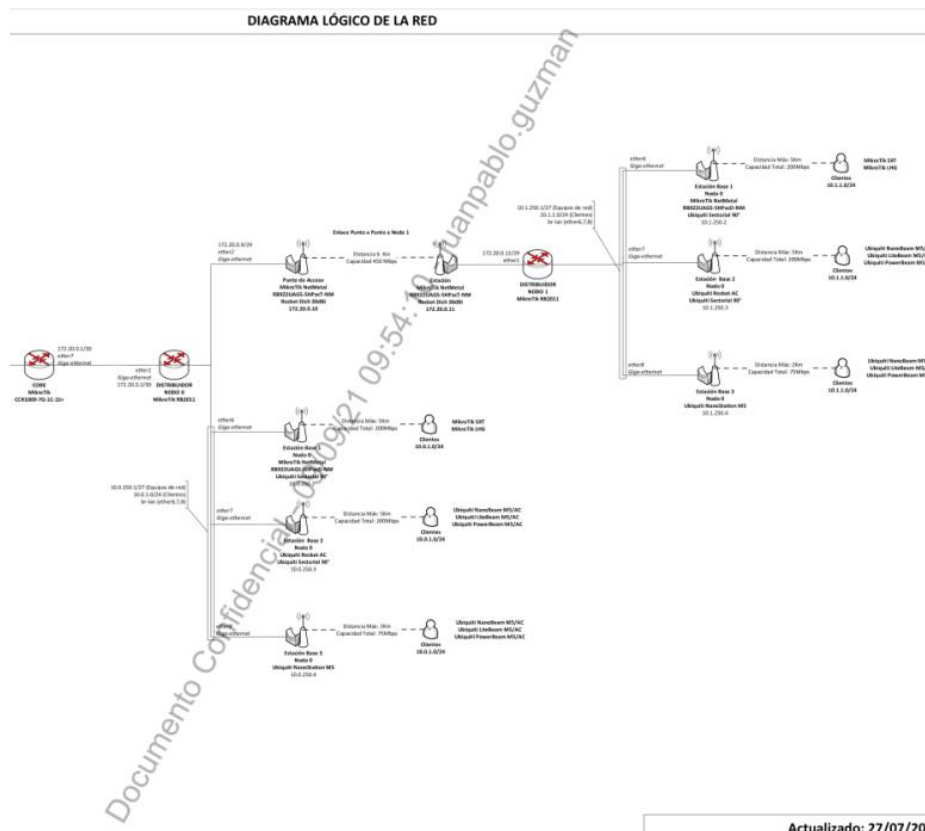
DIAGRAMA LÓGICO DE LA RED

Documento Confidencial 2021/09/21 09:54:40 juanpablo.guzman

CORE
MikroTik
CCR1009-7G-1C-1S+

172.20.0.1/30
ether7
Giga-ethernet

ether1
Giga-ethernet
172.20.0.2/30

DISTRIBUIDOR
NODO 0
MikroTik RB2011

172.20.0.9/29
ether2
Giga-ethernet

Enlace Punto a Punto a Nodo 1

Punto de Acceso
MikroTik NetMetal
RB922UAGS-5HPacT-NM
Rocket Dish 30dBi
172.20.0.10

Distancia 6. Km
Capacidad 450 Mbps

Estación
MikroTik NetMetal
RB922UAGS-5HPacT-NM
Rocket Dish 30dBi
172.20.0.11

172.20.0.12/29
ether1

DISTRIBUIDOR
NODO 1
MikroTik RB2011

10.1.250.1/27 (Equipos de red)
10.1.1.0/24 (Clientes)
br-lan (ether6,7,8)

ether6
Giga-ethernet

Estación Base 1
Nodo 0
MikroTik NetMetal
RB922UAGS-5HPacD-NM
Ubiquiti Sectorial 90°
10.1.250.2

Distancia Máx: 5km
Capacidad Total: 200Mbps

Clientes
10.1.1.0/24

MikroTik SXT
MikroTik LHG

ether7
Giga-ethernet

Estación Base 2
Nodo 0
Ubiquiti Rocket AC
Ubiquiti Sectorial 90°
10.1.250.3

Distancia Máx: 5km
Capacidad Total: 200Mbps

Clientes
10.1.1.0/24

Ubiquiti NanoBeam M5/
Ubiquiti LiteBeam M5/
Ubiquiti PowerBeam M5/

ether8
Giga-ethernet

Estación Base 3
Nodo 0
Ubiquiti NanoStation M5
10.1.250.4

Distancia Máx: 2km
Capacidad Total: 75Mbps

Clientes
10.1.1.0/24

Ubiquiti NanoBeam M5
Ubiquiti LiteBeam M5
Ubiquiti PowerBeam M

10.0.250.1/27 (Equipos de red)
10.0.1.0/24 (Clientes)
br-lan (ether6,7,8)

ether6
Giga-ethernet

Estación Base 1
Nodo 0
MikroTik NetMetal
RB922UAGS-5HPacD-NM
Ubiquiti Sectorial 90°
10.0.250.2

Distancia Máx: 5km
Capacidad Total: 200Mbps

Clientes
10.0.1.0/24

MikroTik SXT
MikroTik LHG

ether7
Giga-ethernet

Estación Base 2
Nodo 0
Ubiquiti Rocket AC
Ubiquiti Sectorial 90°
10.0.250.3

Distancia Máx: 5km
Capacidad Total: 200Mbps

Clientes
10.0.1.0/24

Ubiquiti NanoBeam M5/AC
Ubiquiti LiteBeam M5/AC
Ubiquiti PowerBeam M5/AC

ether8
Giga-ethernet

Estación Base 3
Nodo 0
Ubiquiti NanoStation M5
10.0.250.4

Distancia Máx: 2km
Capacidad Total: 75Mbps

Clientes
10.0.1.0/24

Ubiquiti NanoBeam M5/AC
Ubiquiti LiteBeam M5/AC
Ubiquiti PowerBeam M5/AC

Actualizado: 27/07/20